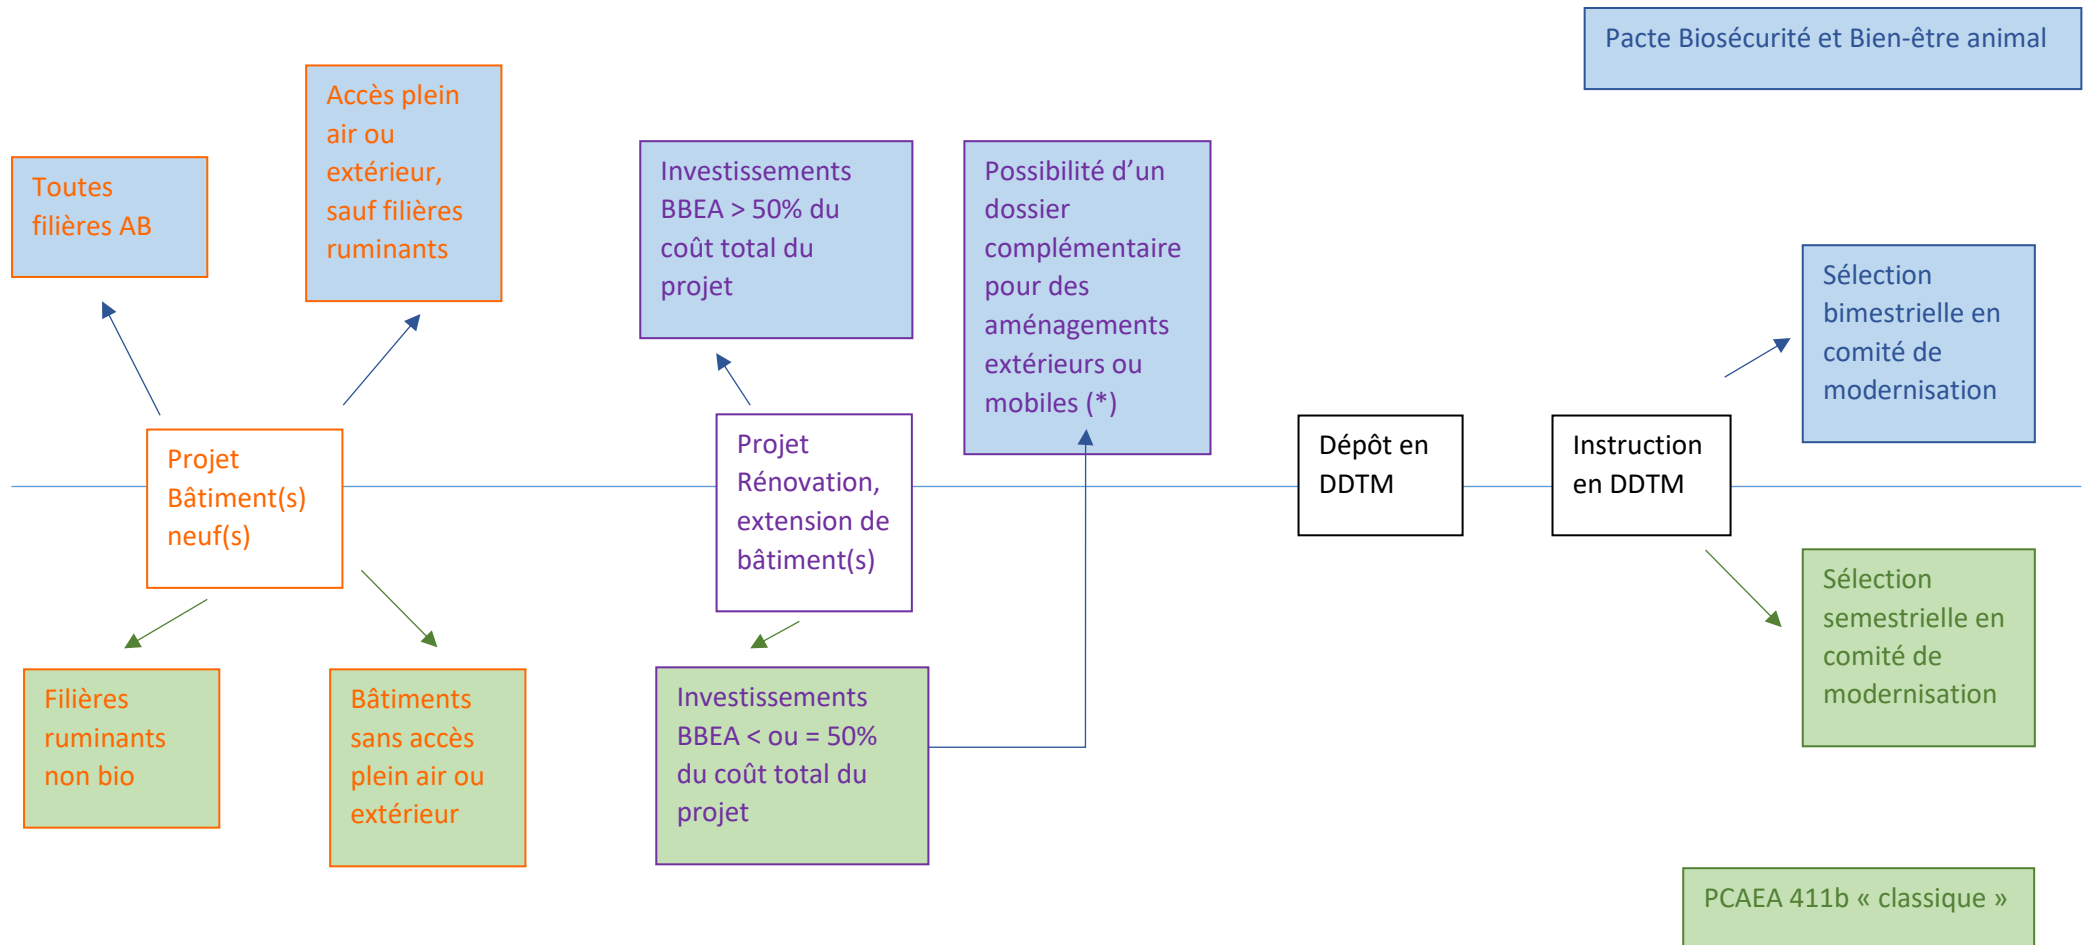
Pacte Biosécurité et Bien-être animal

Toutes filières AB

Accès plein air ou extérieur, sauf filières ruminants

Investissements BBEA > 50% du coût total du projet

Possibilité d'un dossier complémentaire pour des aménagements extérieurs ou mobiles (*)

Sélection bimestrielle en comité de modernisation

Projet Bâtiment(s) neuf(s)

Projet Rénovation, extension de bâtiment(s)

Dépôt en DDTM

Instruction en DDTM

Filières ruminants non bio

Bâtiments sans accès plein air ou extérieur

Investissements BBEA < ou = 50% du coût total du projet

Sélection semestrielle en comité de modernisation

PCAEA 411b « classique »